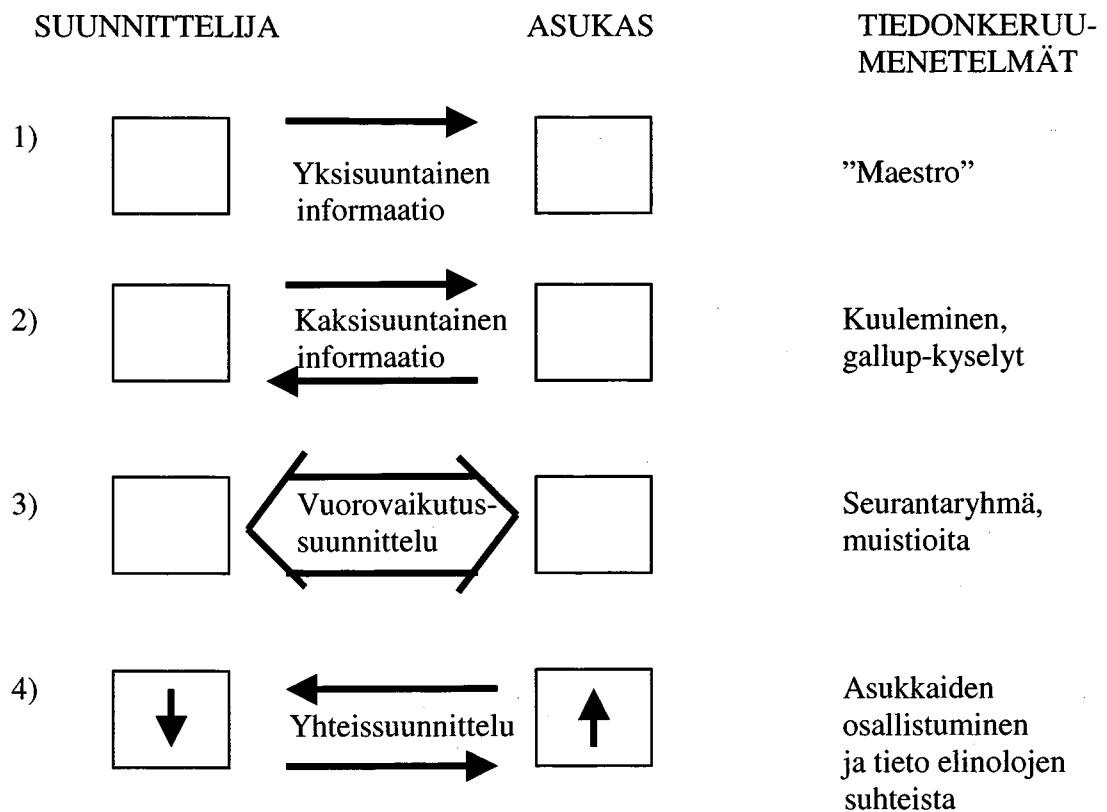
SUUNNITTELIJA

ASUKAS

TIEDONKERUU-MENETELMÄT

1)

Yksisuuntainen informaatio

"Maestro"

2)

Kaksisuuntainen informaatio

Kuuleminen, gallup-kyselyt

3)

Vuorovaikutus-suunnittelu

Seurantaryhmä, muistioita

4)

Yhteissuunnittelu

Asukkaiden osallistuminen ja tieto elinolojen suhteista